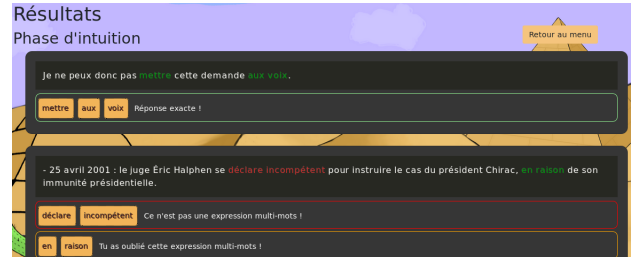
Résultats
Phase d'intuition

Retour au menu

Je ne peux donc pas mettre cette demande aux voix.

mettre aux voix Réponse exacte !

- 25 avril 2001 : le juge Éric Halphen se déclare incompétent pour instruire le cas du président Chirac, en raison de son immunité présidentielle.

déclare incompétent Ce n'est pas une expression multi-mots !

en raison Tu as oublié cette expression multi-mots !